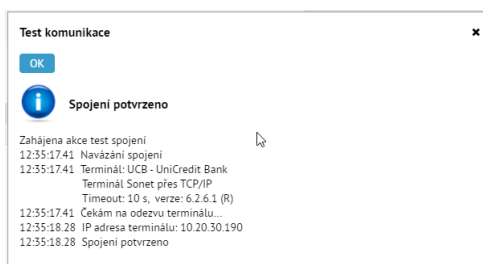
Test komunikace

×

OK

Spojení potvrzeno

Zahájena akce test spojení
12:35:17.41 Navázání spojení
12:35:17.41 Terminál: UCB - UniCredit Bank
Terminál Sonet přes TCP/IP
Timeout: 10 s, verze: 6.2.6.1 (R)
12:35:17.41 Čekám na odezvu terminálu...
12:35:18.28 IP adresa terminálu: 10.20.30.190
12:35:18.28 Spojení potvrzeno